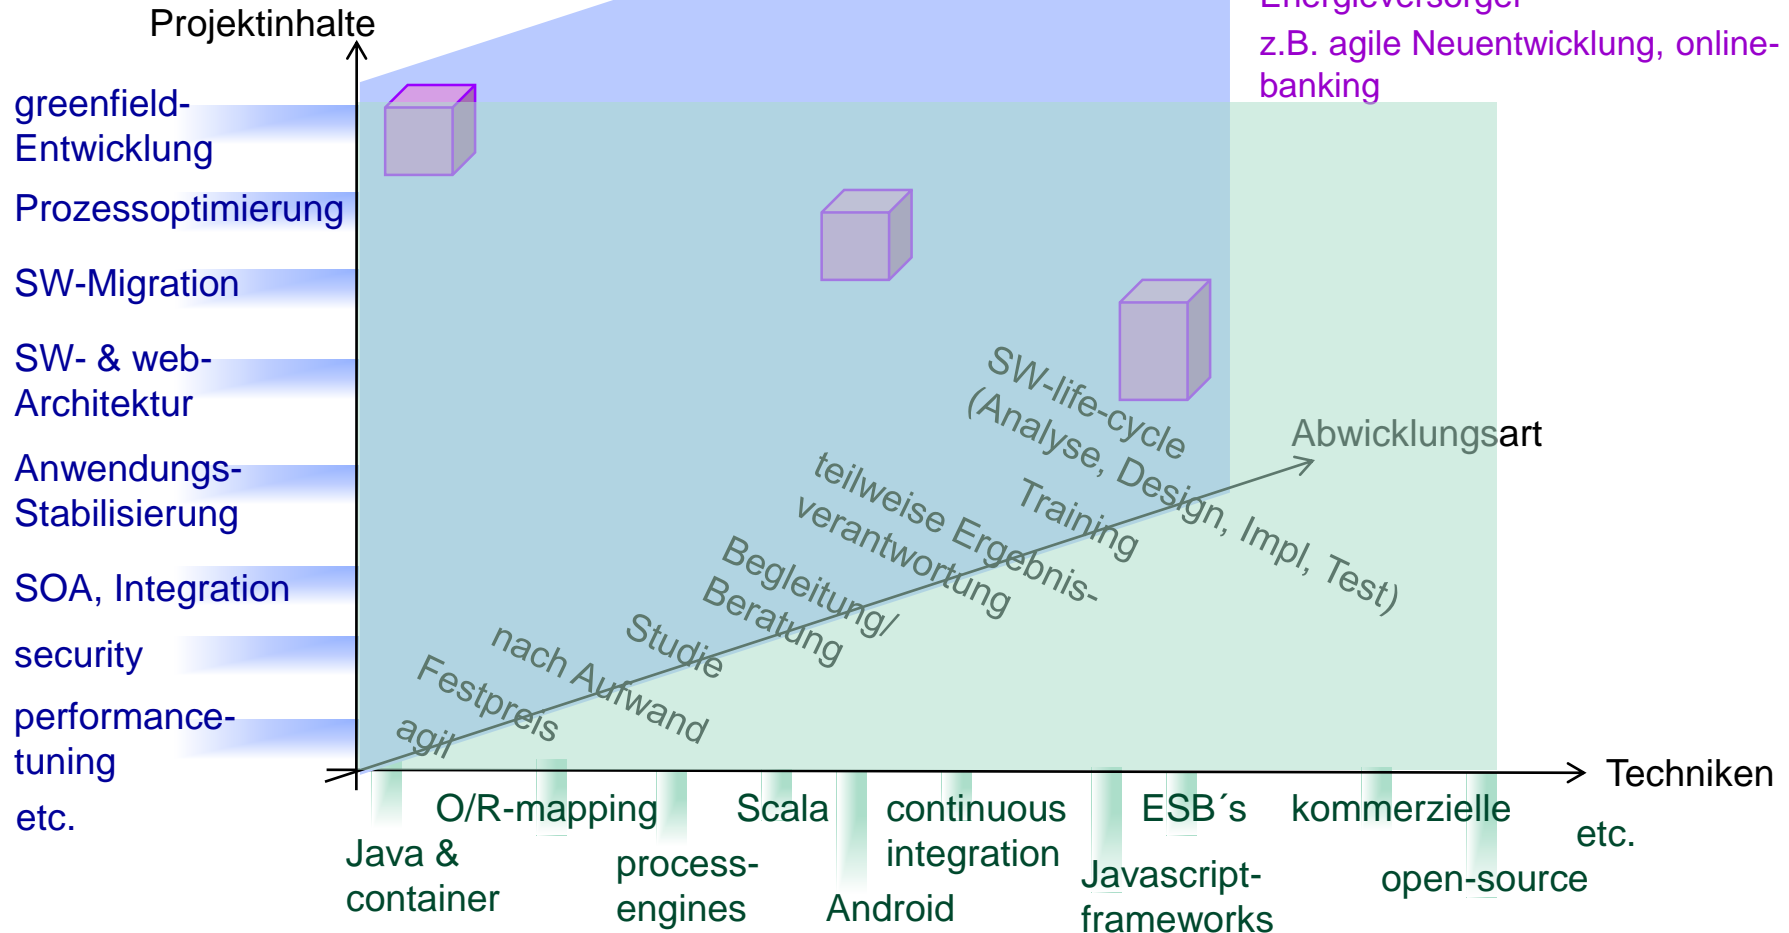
Projektinhalte

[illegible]
z.B. agile Neuentwicklung, online-banking

greenfield-Entwicklung
Prozessoptimierung
SW-Migration
SW- & web-Architektur
Anwendungs-Stabilisierung
SOA, Integration
security
performance-tuning
etc.

SW-life-cycle (Analyse, Design, Impl, Test)
Training
teilweise Ergebnis-verantwortung
Begleitung/ Beratung
Studie
nach Aufwand
Festpreis
agil

Abwicklungsart

Techniken

Java & container
O/R-mapping
process-engines
Scala
Android
continuous integration
Javascript-frameworks
ESB´s
kommerzielle
open-source
etc.